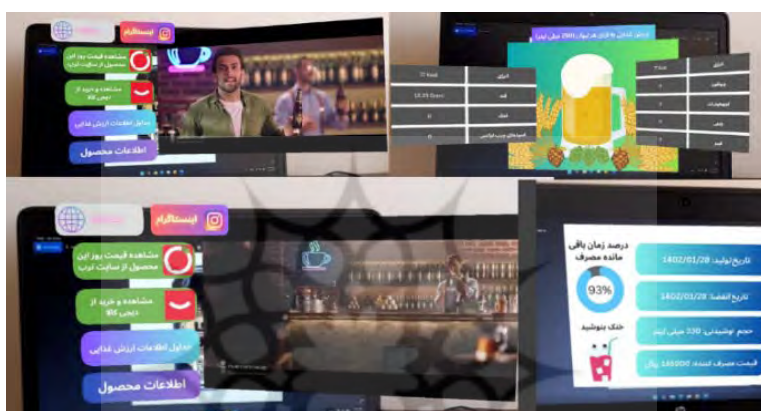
اینستاگرام

مشاهده قیمت روز این محصول از سایت ترب

مشاهده و خرید از دیجی کالا

جداول اطلاعات ارزش غذایی

اطلاعات محصول

اینستاگرام

مشاهده قیمت روز این محصول از سایت ترب

مشاهده و خرید از دیجی کالا

جداول اطلاعات ارزش غذایی

اطلاعات محصول

درصد زمان باقی مانده مصرف

93%

خنک بنوشید

تاریخ تولید: 1402/01/28

تاریخ انقضا: 1402/08/28

حجم نوشیدنی: 330 میلی لیتر

قیمت مصرف کننده: 165000 ریال